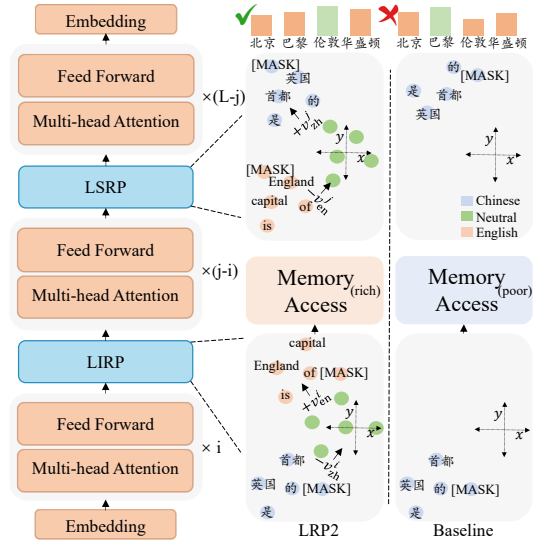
Embedding

Feed Forward

Multi-head Attention

×(L-j)

LSRP

Feed Forward

Multi-head Attention

×(j-i)

LIRP

Feed Forward

Multi-head Attention

× i

Embedding

北京 巴黎 伦敦 华盛顿

北京 巴黎 伦敦 华盛顿

[MASK]
英国
首都
的
是
$+v_{zh}^{j}$
$y$
$x$
[MASK]
England
$-v_{en}^{j}$
capital
of
is

的 [MASK]
是
首都
英国
$y$
$x$

Chinese
Neutral
English

Memory Access$_{(rich)}$

Memory Access$_{(poor)}$

capital
England
of [MASK]
is
$+v_{en}^{i}$
$y$
$x$
首都
$-v_{zh}^{i}$
英国
的 [MASK]
是

$y$
$x$
首都
英国
的 [MASK]
是

LRP2

Baseline